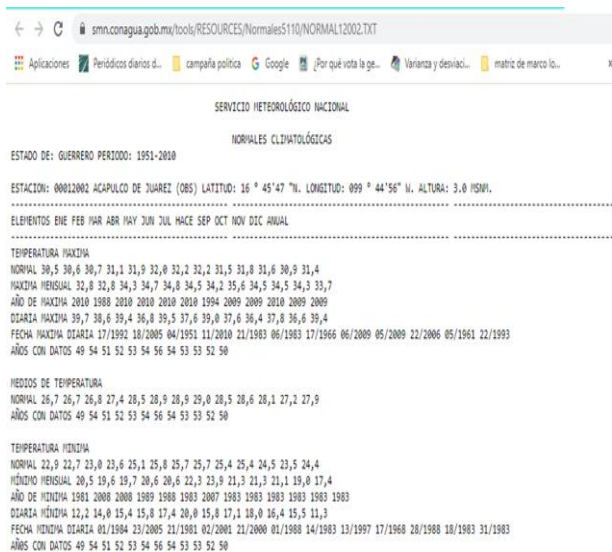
smn.conagua.gob.mx/tools/RESOURCES/Normales5110/NORMAL12002.TXT

Aplicaciones Periódicos diarios d... campaña política Google ¿Por qué vota la ge... Varianza y desviaci... matriz de marco lo...

SERVICIO METEOROLÓGICO NACIONAL

NORMALES CLIMATOLÓGICAS

ESTADO DE: GUERRERO PERIODO: 1951-2010

ESTACION: 00012002 ACAPULCO DE JUAREZ (OBS) LATITUD: 16 ° 45'47 "N. LONGITUD: 099 ° 44'56" W. ALTURA: 3.0 MSNM.

ELEMENTOS ENE FEB MAR ABR MAY JUN JUL HACE SEP OCT NOV DIC ANUAL

TEMPERATURA MAXIMA
NORMAL 30,5 30,6 30,7 31,1 31,9 32,0 32,2 32,2 31,5 31,8 31,6 30,9 31,4
MAXIMA MENSUAL 32,8 32,8 34,3 34,7 34,8 34,5 34,2 35,6 34,5 34,5 34,3 33,7
AÑO DE MAXIMA 2010 1988 2010 2010 2010 2010 1994 2009 2009 2010 2009 2009
DIARIA MAXIMA 39,7 38,6 39,4 36,8 39,5 37,6 39,0 37,6 36,4 37,8 36,6 39,4
FECHA MAXIMA DIARIA 17/1992 18/2005 04/1951 11/2010 21/1983 06/1983 17/1966 06/2009 05/2009 22/2006 05/1961 22/1993
AÑOS CON DATOS 49 54 51 52 53 54 56 54 53 53 52 50

MEDIOS DE TEMPERATURA
NORMAL 26,7 26,7 26,8 27,4 28,5 28,9 28,9 29,0 28,5 28,6 28,1 27,2 27,9
AÑOS CON DATOS 49 54 51 52 53 54 56 54 53 53 52 50

TEMPERATURA MINIMA
NORMAL 22,9 22,7 23,0 23,6 25,1 25,8 25,7 25,7 25,4 25,4 24,5 23,5 24,4
MÍNIMO MENSUAL 20,5 19,6 19,7 20,6 20,6 22,3 23,9 21,3 21,3 21,1 19,0 17,4
AÑO DE MINIMA 1981 2008 2008 1989 1988 1983 2007 1983 1983 1983 1983 1983
DIARIA MÍNIMA 12,2 14,0 15,4 15,8 17,4 20,0 15,8 17,1 18,0 16,4 15,5 11,3
FECHA MINIMA DIARIA 01/1984 23/2005 21/1981 02/2001 21/2000 01/1988 14/1983 13/1997 17/1968 28/1988 18/1983 31/1983
AÑOS CON DATOS 49 54 51 52 53 54 56 54 53 53 52 50